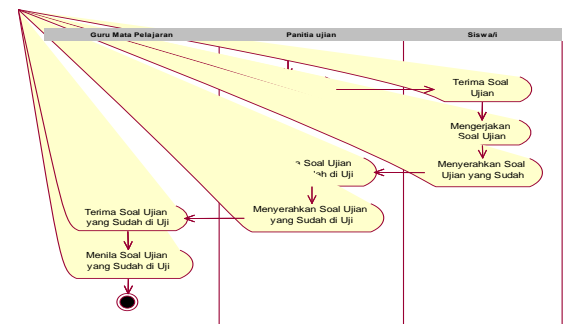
Guru Mata Pelajaran
Panitia ujian
Siswa/i

Terima Soal Ujian

Mengerjakan Soal Ujian

Menyerahkan Soal Ujian yang Sudah

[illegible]a Soal Ujian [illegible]dah di Uji

Menyerahkan Soal Ujian yang Sudah di Uji

Terima Soal Ujian yang Sudah di Uji

Menila Soal Ujian yang Sudah di Uji